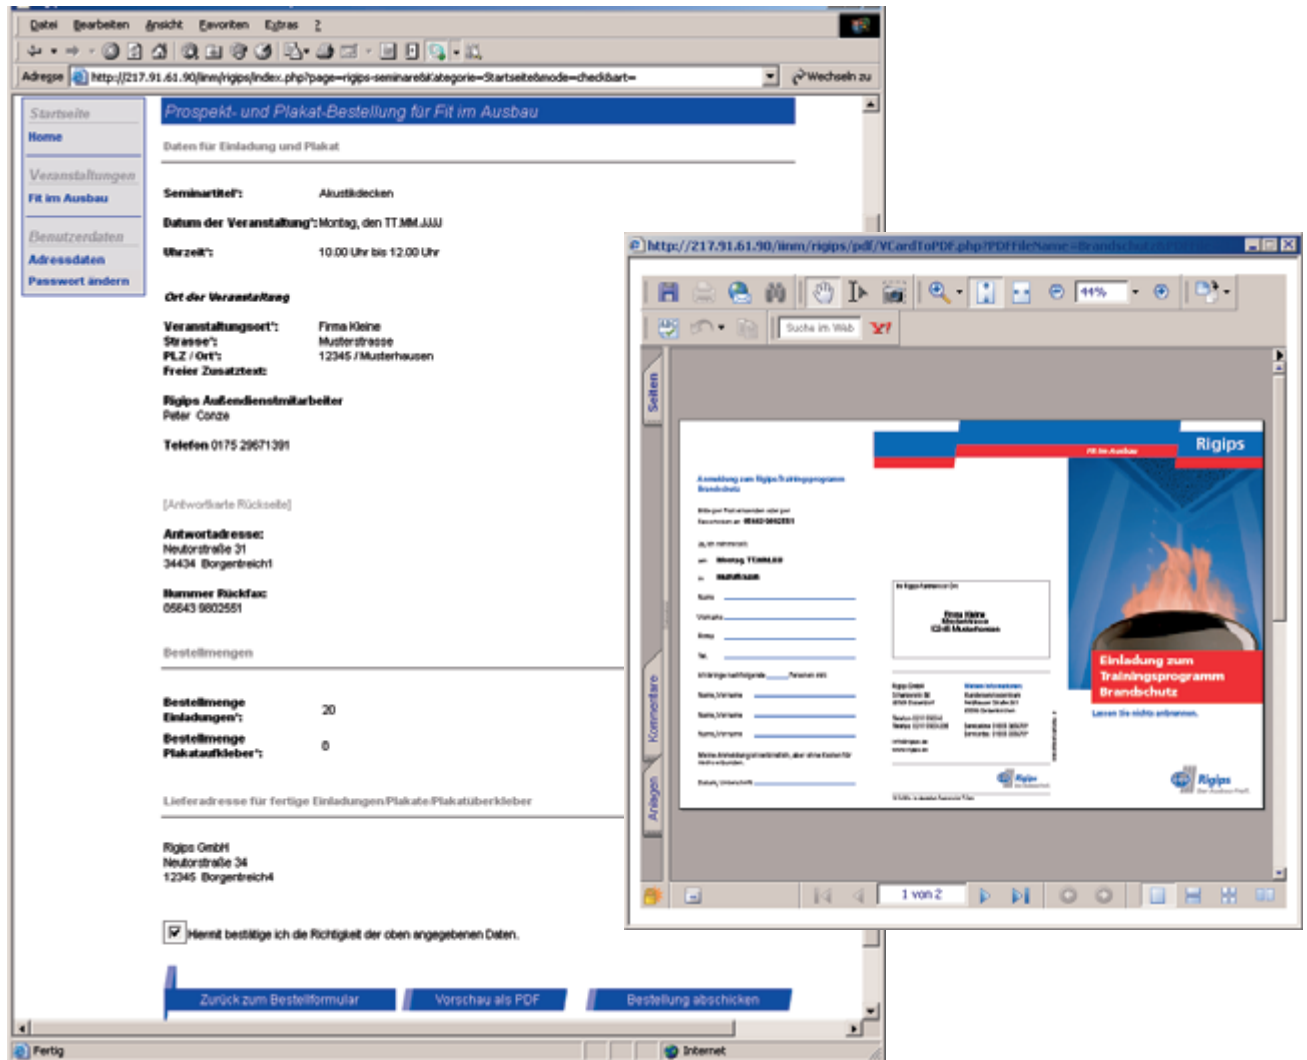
Datei Bearbeiten Ansicht Favoriten Extras ?

Adresse http://217.91.61.90/inm/rigips/index.php?page=rigips-seminare&Kategorie=Startseite&mode=check&art= Wechseln zu

Startseite
Home

Veranstaltungen
Fit im Ausbau

Benutzerdaten
Adressdaten
Passwort ändern

Prospekt- und Plakat-Bestellung für Fit im Ausbau

Daten für Einladung und Plakat

Seminartitel*: Akustikdecken

Datum der Veranstaltung*: Montag, den TT.MM.JJJJ

Uhrzeit*: 10.00 Uhr bis 12.00 Uhr

Ort der Veranstaltung

Veranstaltungsort*: Firma Kleine
Strasse*: Musterstrasse
PLZ / Ort*: 12345 / Musterhausen
Freier Zusatztext:

Rigips Außendienstmitarbeiter
Peter Conze

Telefon 0175 29671391

[Antwortkarte Rückseite]

Antwortadresse:
Neutorstraße 31
34434 Borgentreich1

Nummer Rückfax:
05643 9802551

Bestellmengen

Bestellmenge Einladungen*: 20

Bestellmenge Plakataufkleber*: 0

Lieferadresse für fertige Einladungen/Plakate/Plakatüberkleber

Rigips GmbH
Neutorstraße 34
12345 Borgentreich4

Hiermit bestätige ich die Richtigkeit der oben angegebenen Daten.

Zurück zum Bestellformular
Vorschau als PDF
Bestellung abschicken

Fertig
Internet

http://217.91.61.90/inm/rigips/pdf/VCardToPDF.php?PDFFileName=Brandschutz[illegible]

44%
Suche im Web

Seiten
Kommentare
Anlagen

Rigips
Fit im Ausbau
Anmeldung zum Rigips-Trainingsprogramm Brandschutz
Einladung zum Trainingsprogramm Brandschutz
Lassen Sie nichts anbrennen.
Firma Kleine
Musterstrasse
12345 Musterhausen

1 von 2